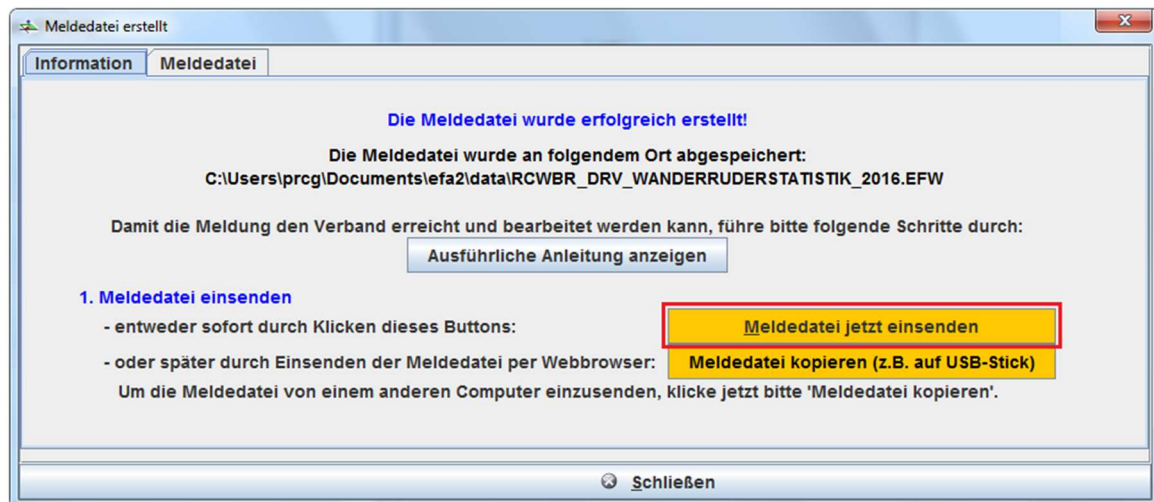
Meldedatei erstellt

Information | Meldedatei

Die Meldedatei wurde erfolgreich erstellt!

Die Meldedatei wurde an folgendem Ort abgespeichert:
C:\Users\prcg\Documents\efa2\data\RCWBR_DRV_WANDERRUDERSTATISTIK_2016.EFW

Damit die Meldung den Verband erreicht und bearbeitet werden kann, führe bitte folgende Schritte durch:

Ausführliche Anleitung anzeigen

1. Meldedatei einsenden
- entweder sofort durch Klicken dieses Buttons:
Meldedatei jetzt einsenden
- oder später durch Einsenden der Meldedatei per Webbrowser:
Meldedatei kopieren (z.B. auf USB-Stick)
Um die Meldedatei von einem anderen Computer einzusenden, klicke jetzt bitte 'Meldedatei kopieren'.

Schließen